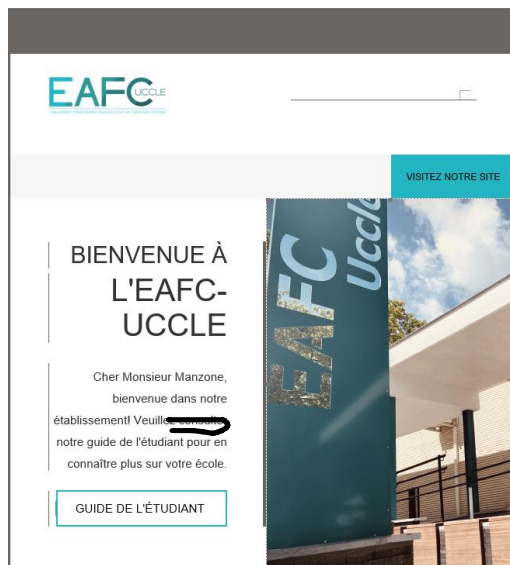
EAFC UCCLE

VISITEZ NOTRE SITE

BIENVENUE À L'EAFC-UCCLE

Cher Monsieur Manzone, bienvenue dans notre établissement! Veuill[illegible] notre guide de l'étudiant pour en connaître plus sur votre école.

GUIDE DE L'ÉTUDIANT

EAFC Uccle